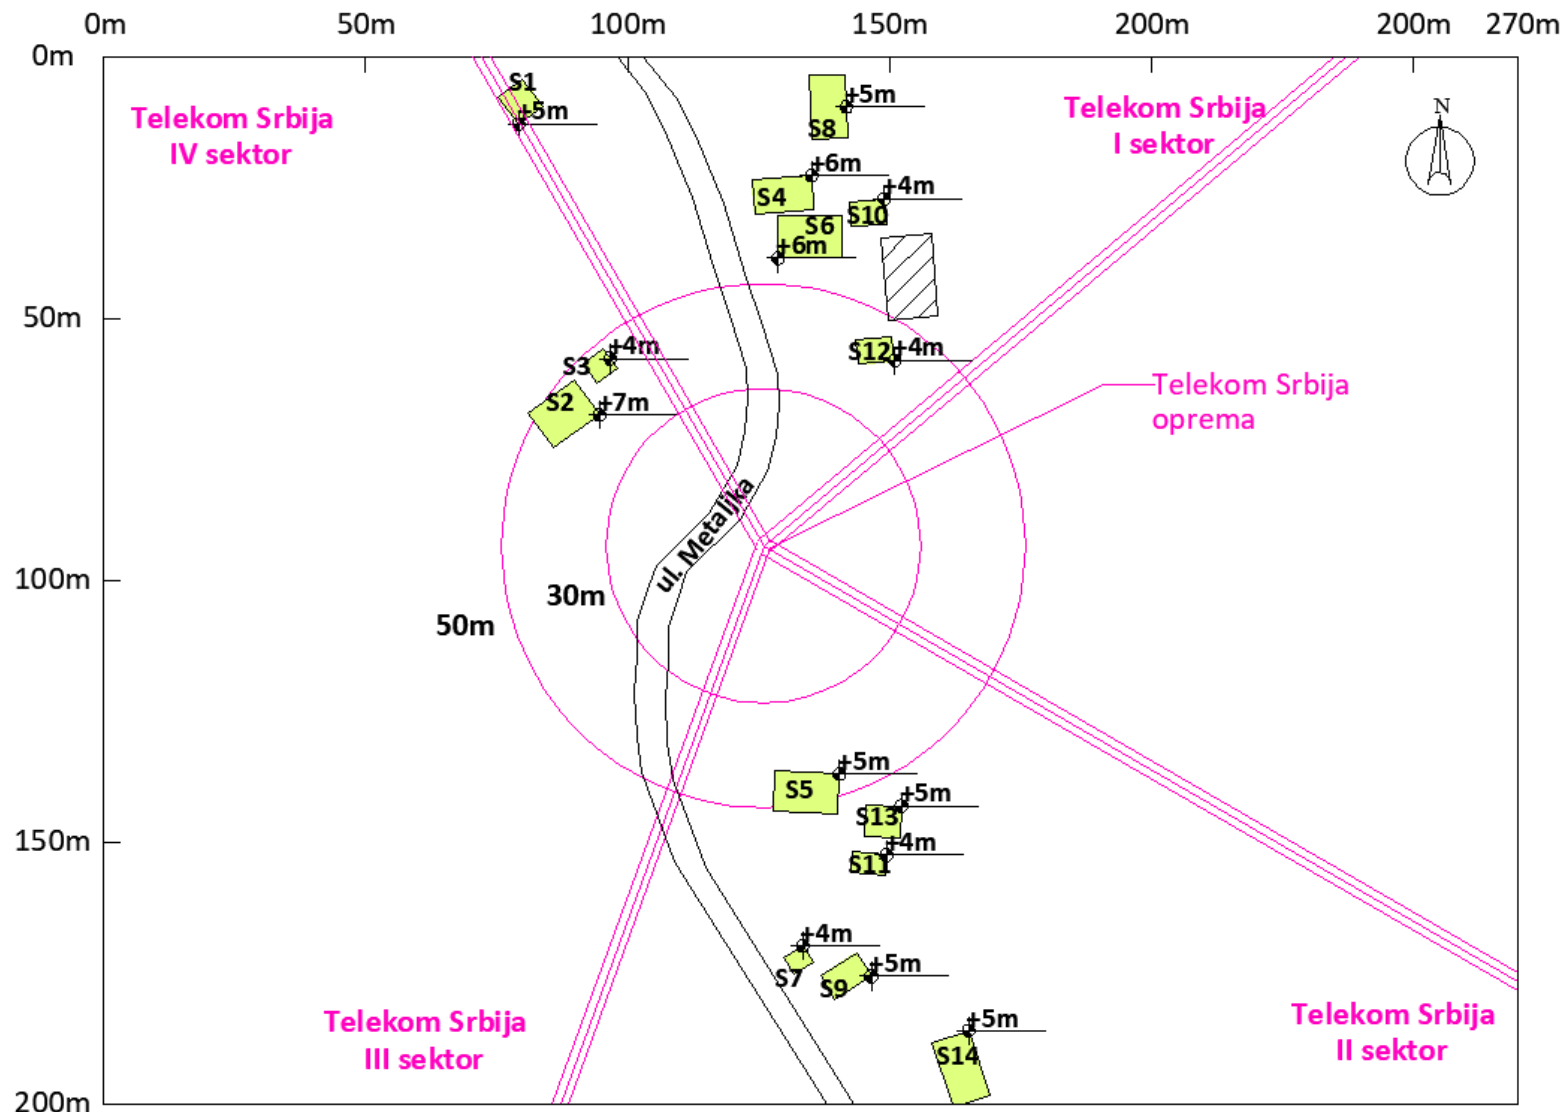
0m 50m 100m 150m 200m 200m 270m

0m
50m
100m
150m
200m

Telekom Srbija IV sektor

Telekom Srbija I sektor

N

S1 +5m
S8 +5m
+6m S4
+4m S10
S6 +6m
S3 +4m
S2 +7m
S12 +4m

Telekom Srbija oprema

ul. Metaljka

30m
50m

+5m S5
+5m S13
+4m S11
+4m S7
+5m S9
+5m S14

Telekom Srbija III sektor

Telekom Srbija II sektor